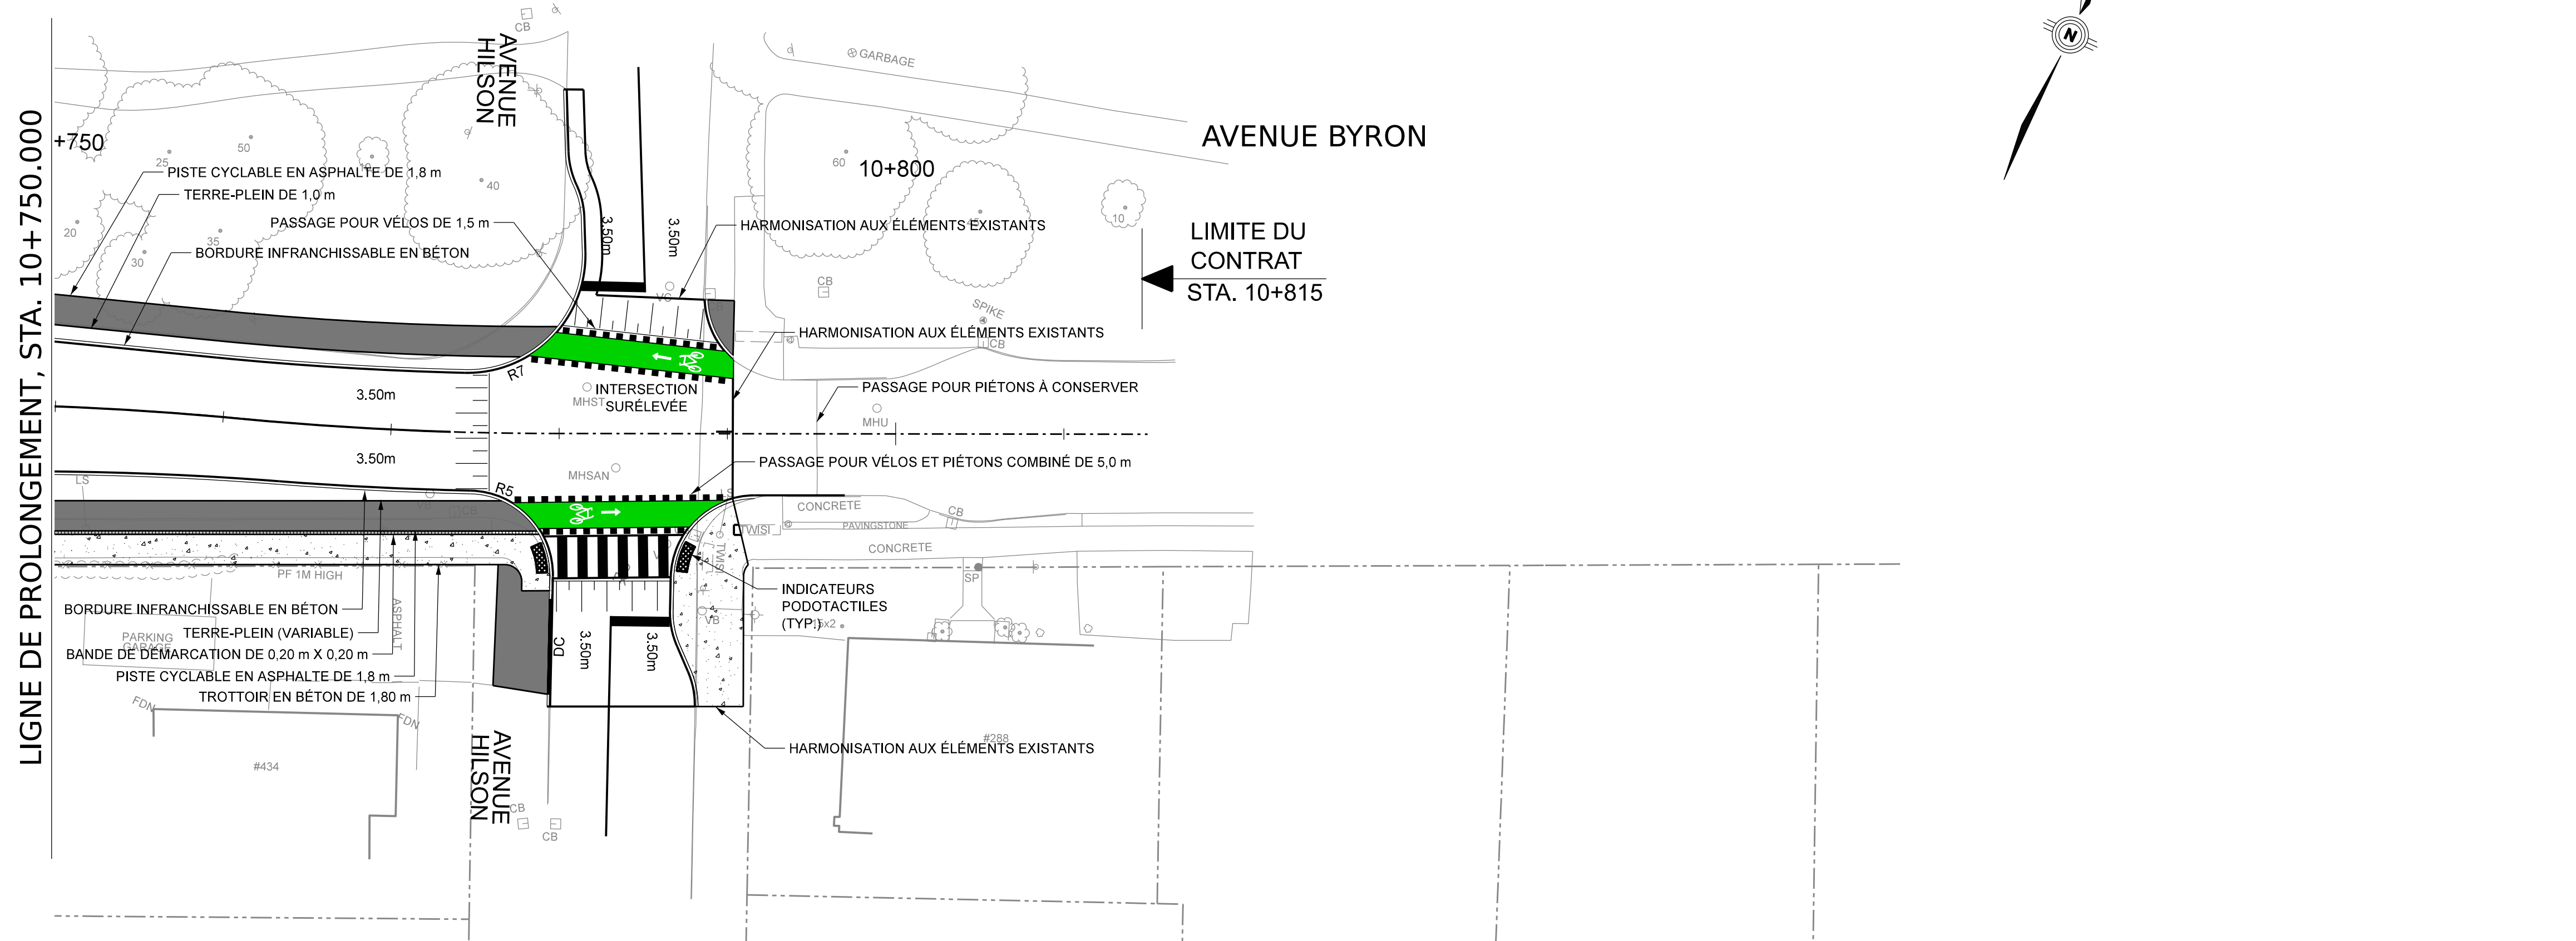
LIGNE DE PROLONGEMENT, STA. 10+750.000

AVENUE HILSON

AVENUE BYRON

+750

10+800

CB

GARBAGE

PISTE CYCLABLE EN ASPHALTE DE 1,8 m

TERRE-PLEIN DE 1,0 m

PASSAGE POUR VÉLOS DE 1,5 m

BORDURE INFRANCHISSABLE EN BÉTON

HARMONISATION AUX ÉLÉMENTS EXISTANTS

LIMITE DU CONTRAT
STA. 10+815

3.50m

3.50m

HARMONISATION AUX ÉLÉMENTS EXISTANTS

SPIKE

INTERSECTION SURÉLEVÉE

MHST

PASSAGE POUR PIÉTONS À CONSERVER

MHU

3.50m

3.50m

R7

R5

MHSAN

PASSAGE POUR VÉLOS ET PIÉTONS COMBINÉ DE 5,0 m

CONCRETE

PAVINGSTONE

CONCRETE

LS

PF 1M HIGH

SP

INDICATEURS PODOTACTILES (TYP.)

BORDURE INFRANCHISSABLE EN BÉTON

TERRE-PLEIN (VARIABLE)

PARKING GARAGE

ASPHALT

BANDE DE DÉMARCATION DE 0,20 m X 0,20 m

PISTE CYCLABLE EN ASPHALTE DE 1,8 m

TROTTOIR EN BÉTON DE 1,80 m

DC

3.50m

3.50m

FDN

FDN

HARMONISATION AUX ÉLÉMENTS EXISTANTS

#288

#434

AVENUE HILSON

CB

CB

N